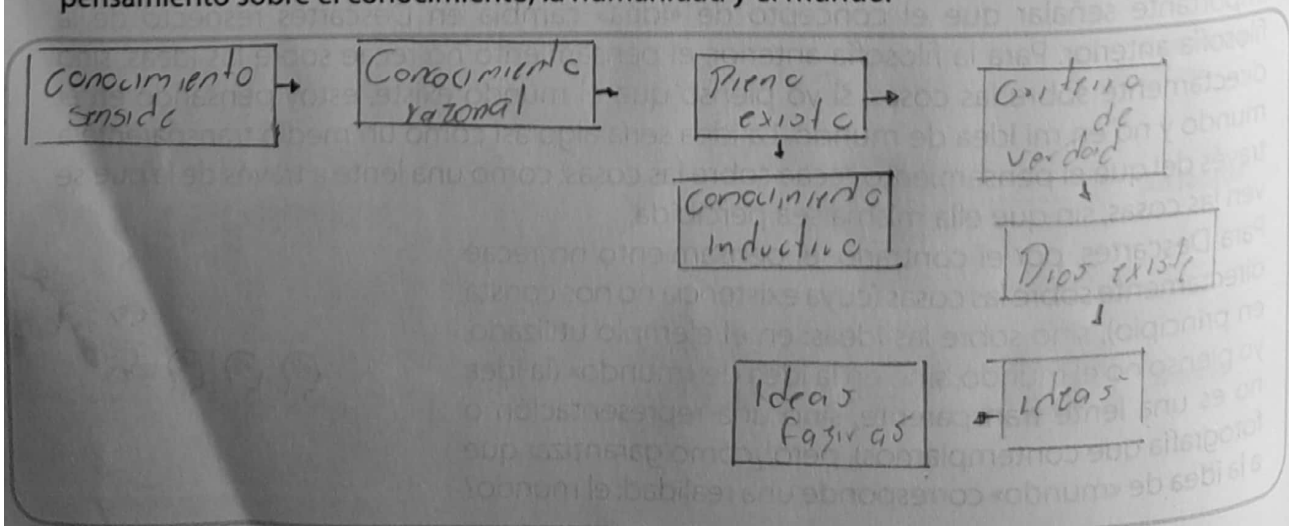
pensamiento sobre el conocimiento, la humanidad y el mundo.

conocimiento sensible → Conocimiento razonal → Pienso existo → Criterio de verdad

Conocimiento Inductivo

Dios existe

Ideas fasivas ← ideas

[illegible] importante señalar que el concepto de «idea» cambia en Descartes respecto de la filosofía anterior. Para la filosofía anterior el pensamiento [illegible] directamente sobre las cosas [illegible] yo pienso que el mundo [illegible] mundo y no en mi idea de mundo. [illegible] sería algo así como un medio transparente a través del que el pensamiento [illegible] las cosas como una lente a través de la que se ven las cosas, sin que ella misma sea percibida.

Para Descartes, en cambio, el conocimiento no recae directamente sobre las cosas (cuya existencia no nos consta, en principio), sino sobre las ideas: en el ejemplo utilizado, yo pienso en el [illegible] mundo». La idea no es una lente transparente, sino una representación o fotografía que contemplo. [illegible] ¿cómo garantizo que a la idea de «mundo» corresponde una realidad, el mundo?